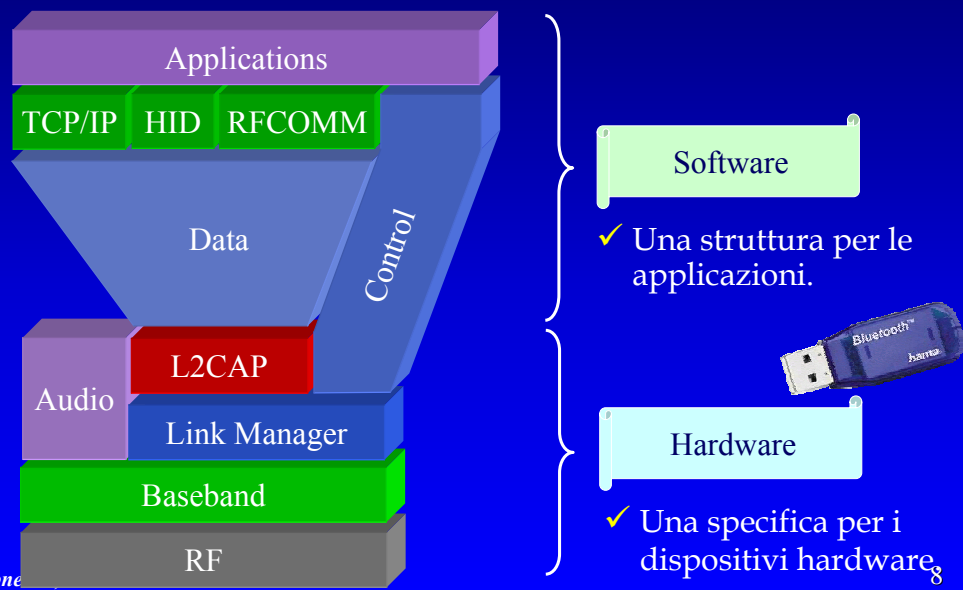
Applications

TCP/IP HID RFCOMM

Data

Control

Audio

L2CAP

Link Manager

Baseband

RF

Software

✓ Una struttura per le applicazioni.

Bluetooth™ hama

Hardware

✓ Una specifica per i dispositivi hardware

ne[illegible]

8